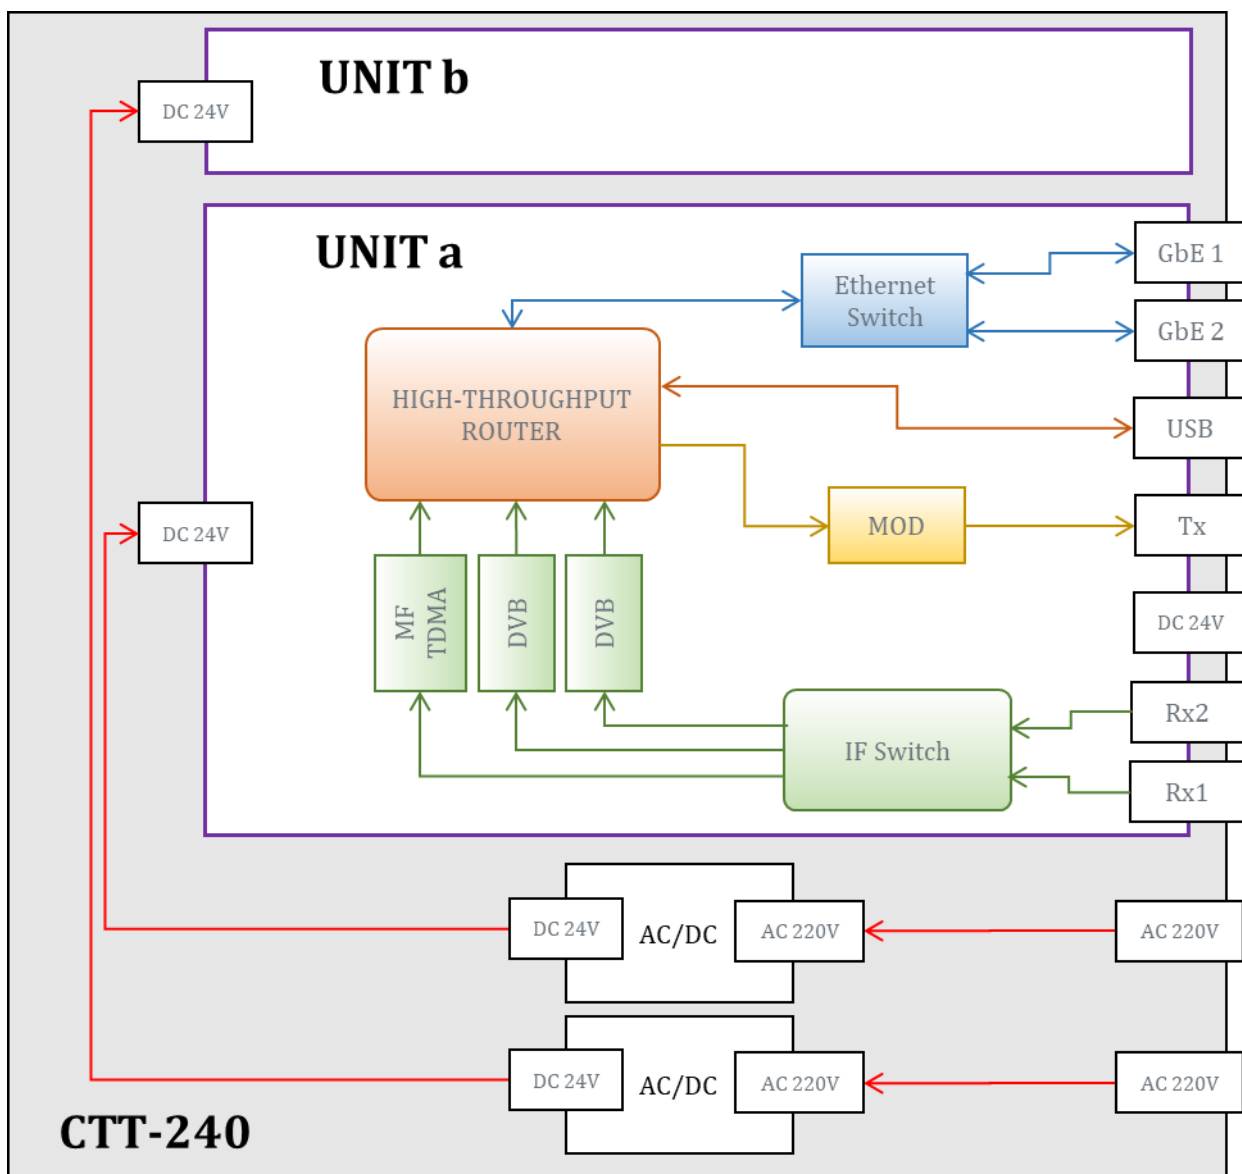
UNIT b

DC 24V

UNIT a

Ethernet Switch

GbE 1

GbE 2

HIGH-THROUGHPUT ROUTER

USB

DC 24V

MOD

Tx

MF TDMA

DVB

DVB

DC 24V

IF Switch

Rx2

Rx1

DC 24V

AC/DC

AC 220V

AC 220V

DC 24V

AC/DC

AC 220V

AC 220V

CTT-240